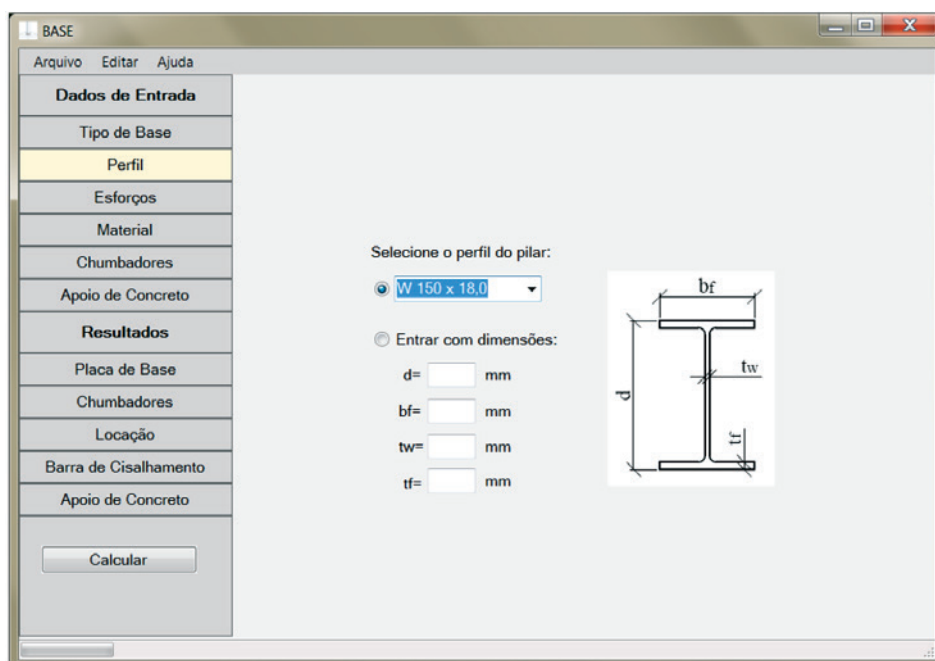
BASE

Arquivo Editar Ajuda

Dados de Entrada
Tipo de Base
Perfil
Esforços
Material
Chumbadores
Apoio de Concreto
Resultados
Placa de Base
Chumbadores
Locação
Barra de Cisalhamento
Apoio de Concreto

Calcular

Selecione o perfil do pilar:
W 150 x 18,0

Entrar com dimensões:
d= mm
bf= mm
tw= mm
tf= mm

bf
tw
d
tf